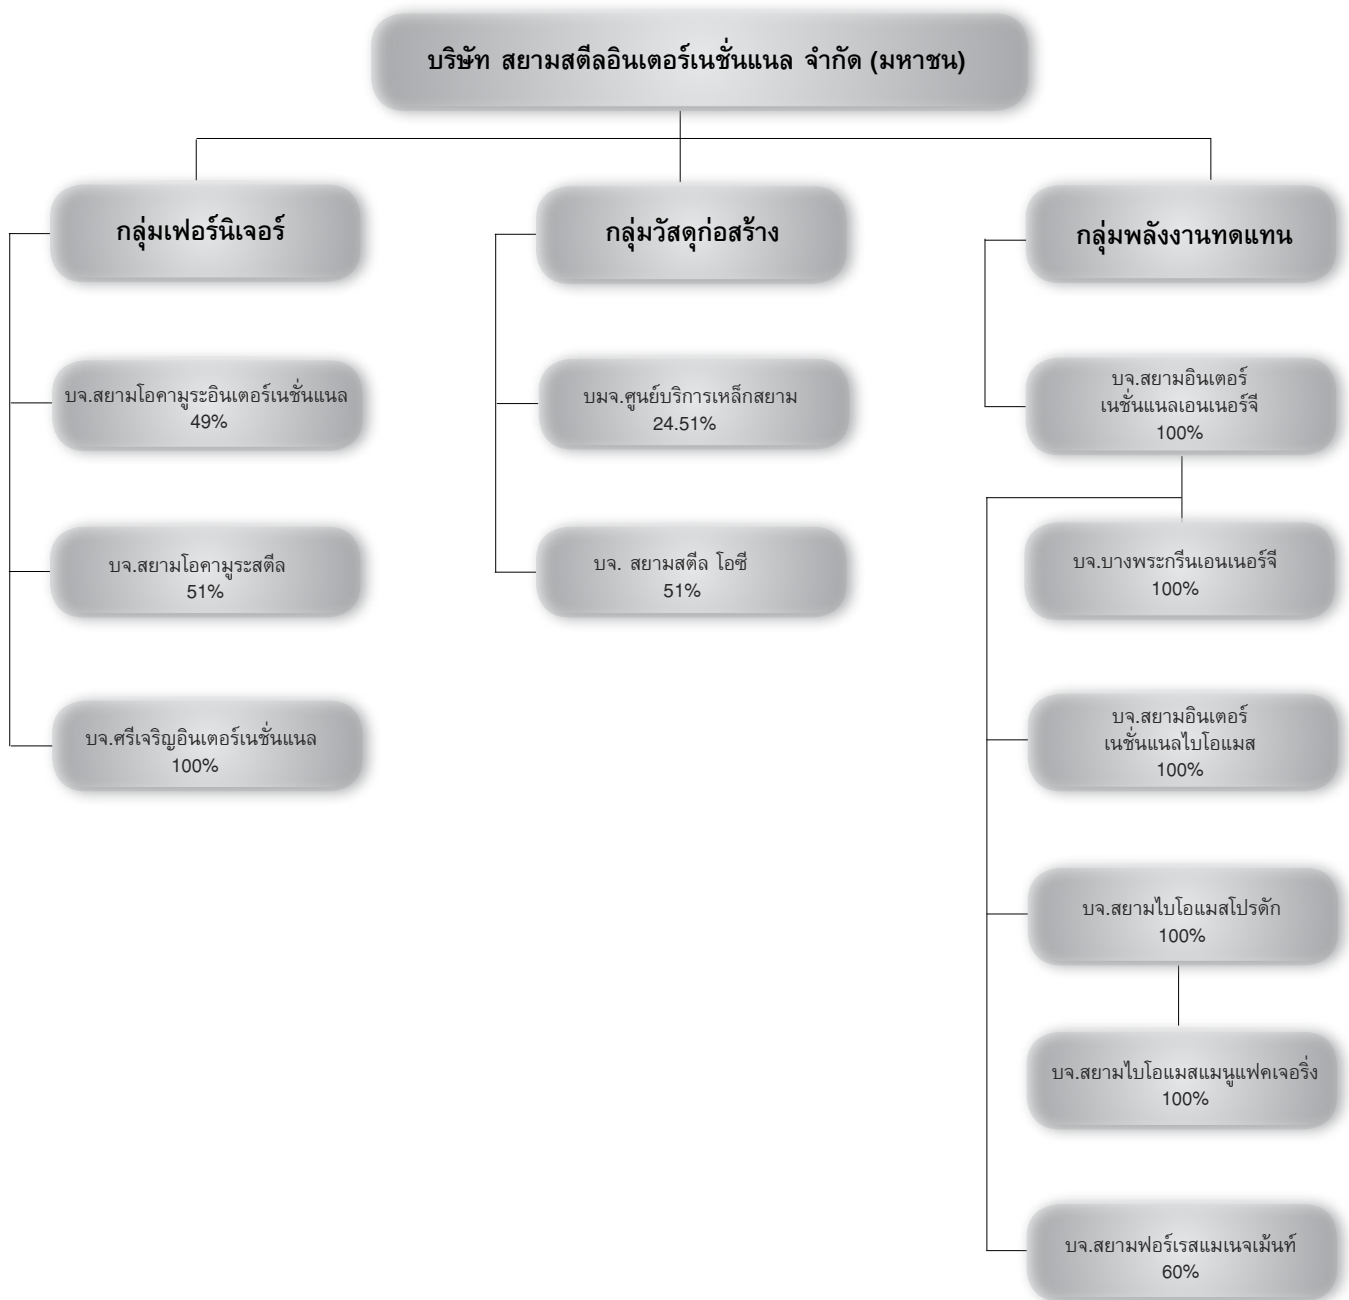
บริษัท สยามสตีลอินเตอร์เนชั่นแนล จำกัด (มหาชน)

กลุ่มเฟอร์นิเจอร์

บจ.สยามโอคามูระอินเตอร์เนชั่นแนล
49%

บจ.สยามโอคามูระสตีล
51%

บจ.ศรีเจริญอินเตอร์เนชั่นแนล
100%

กลุ่มวัสดุก่อสร้าง

บมจ.ศูนย์บริการเหล็กสยาม
24.51%

บจ. สยามสตีล โอซี
51%

กลุ่มพลังงานทดแทน

บจ.สยามอินเตอร์เนชั่นแนลเอนเนอร์จี
100%

บจ.บางพระกรีนเอนเนอร์จี
100%

บจ.สยามอินเตอร์เนชั่นแนลไบโอแมส
100%

บจ.สยามไบโอแมสโปรดัก
100%

บจ.สยามไบโอแมสแมนูแฟคเจอริ่ง
100%

บจ.สยามฟอร์เรสแมเนจเม้นท์
60%